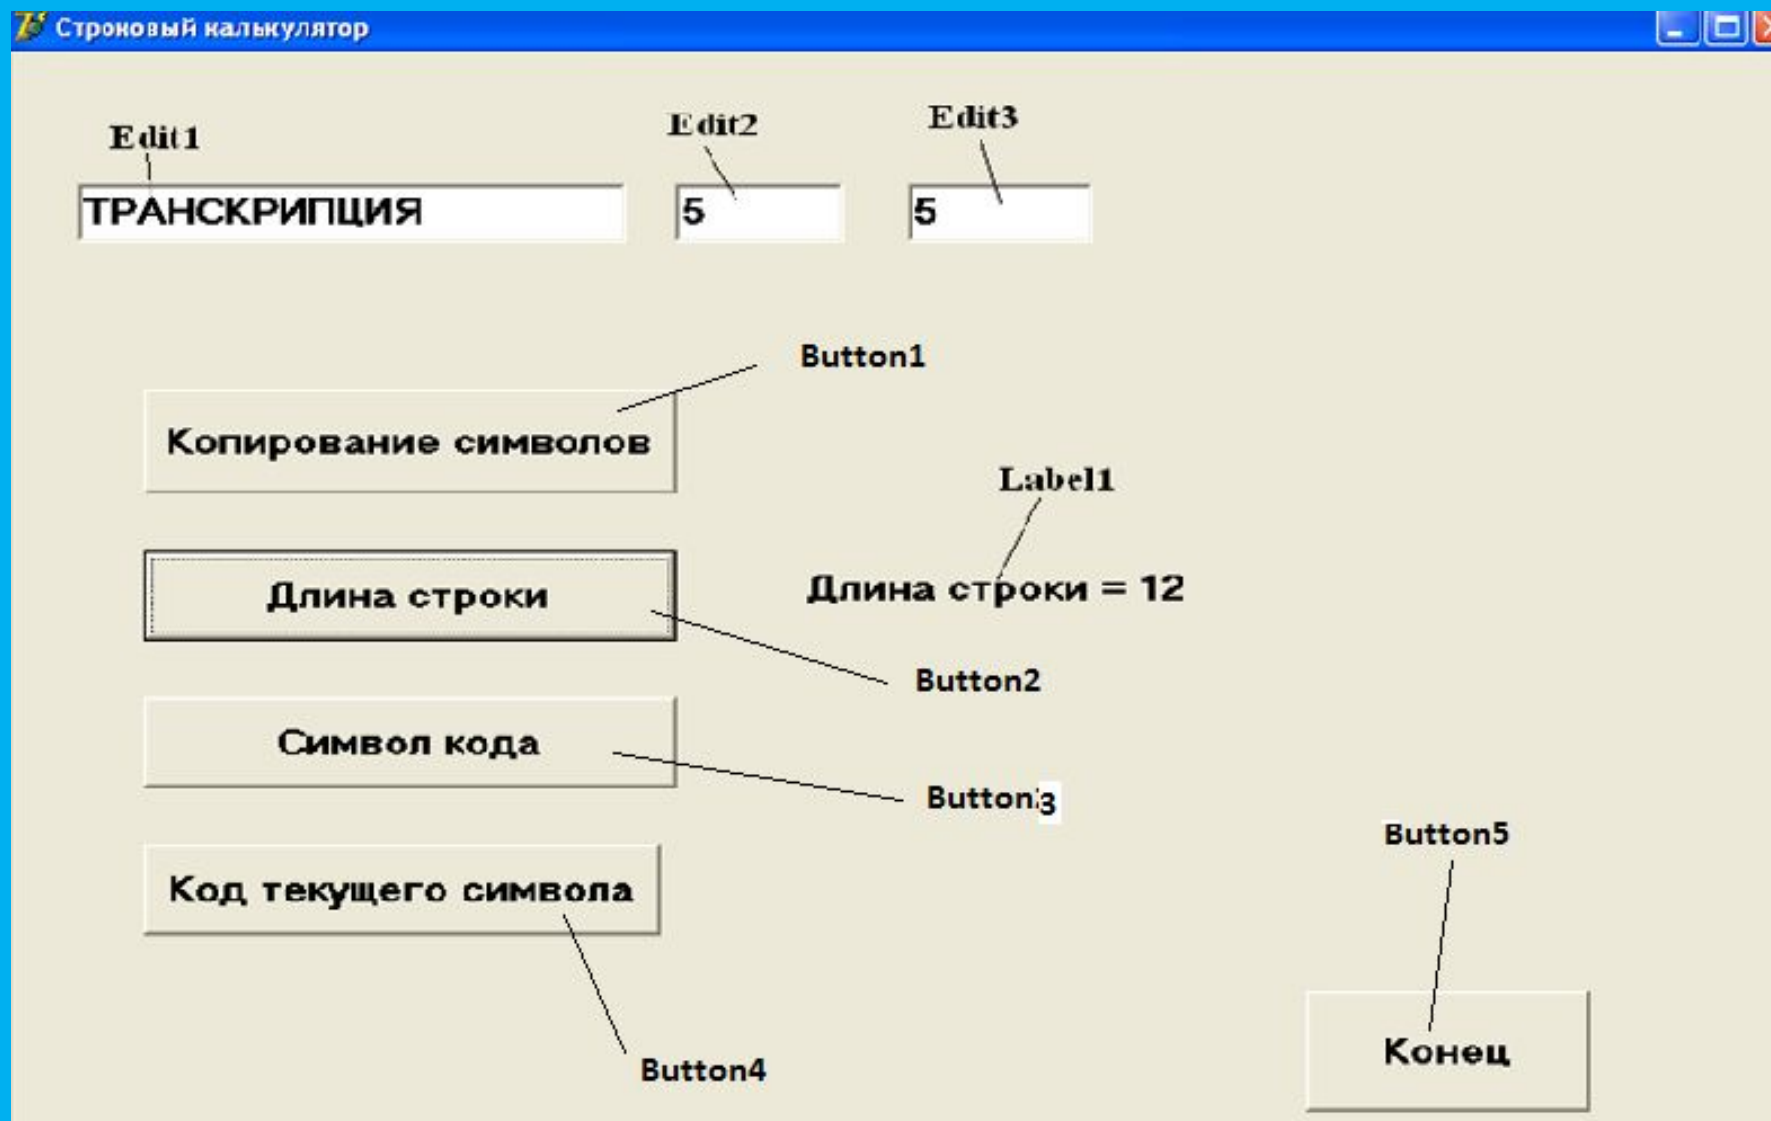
Строковый калькулятор

Edit1

Edit2

Edit3

ТРАНСКРИПЦИЯ

5

5

Button1

Копирование символов

Label1

Длина строки

Длина строки = 12

Button2

Символ кода

Button3

Button5

Код текущего символа

Button4

Конец